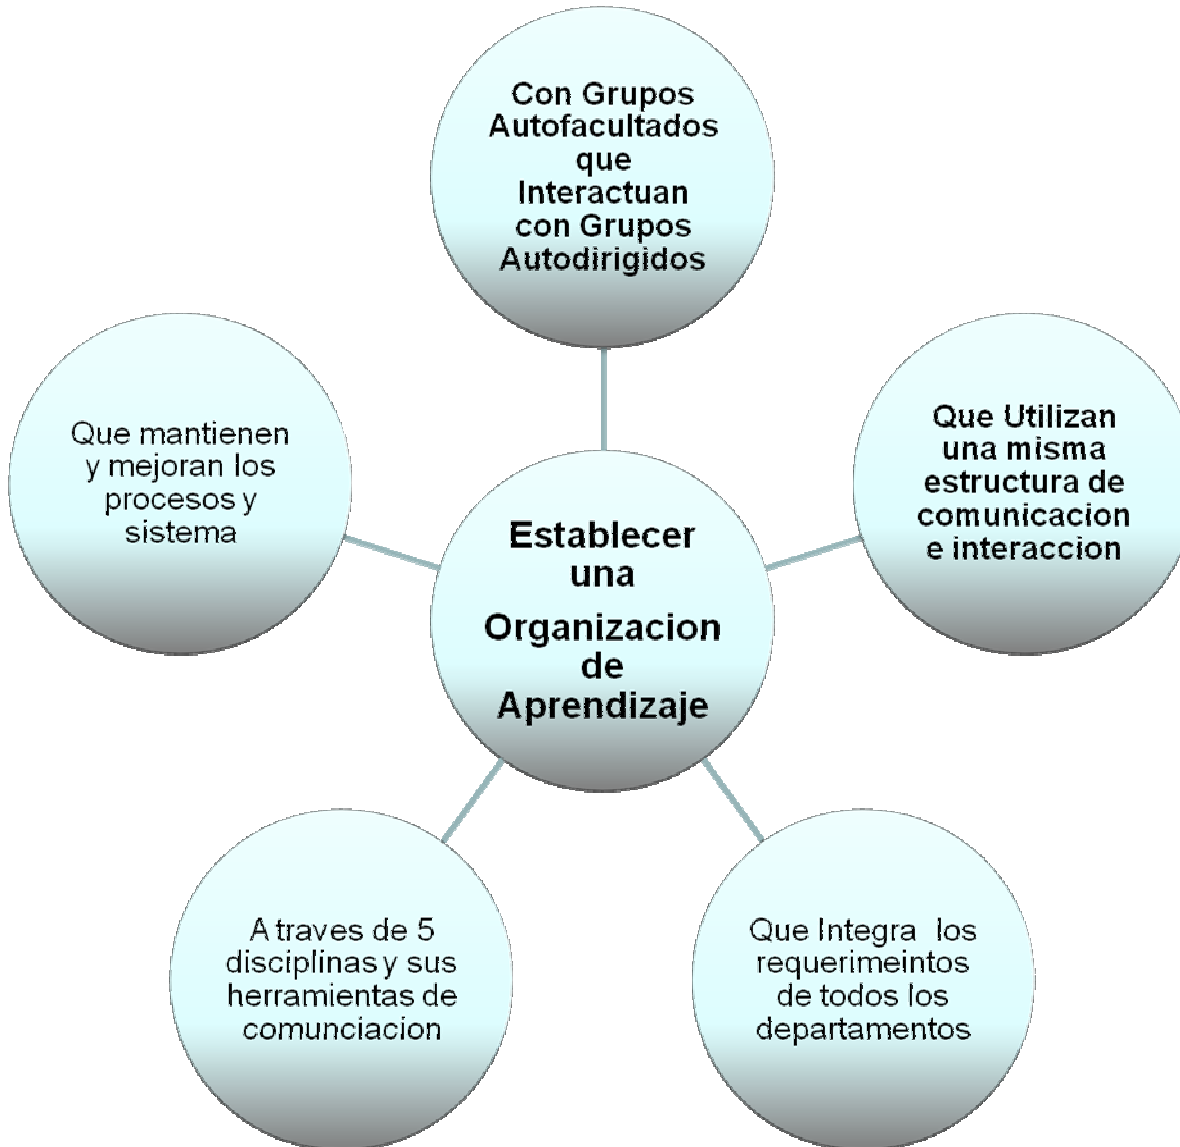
Con Grupos Autofacultados que Interactuan con Grupos Autodirigidos

Que mantienen y mejoran los procesos y sistema

Establecer una Organizacion de Aprendizaje

Que Utilizan una misma estructura de comunicacion e interaccion

A traves de 5 disciplinas y sus herramientas de comunciacion

Que Integra los requerimeintos de todos los departamentos